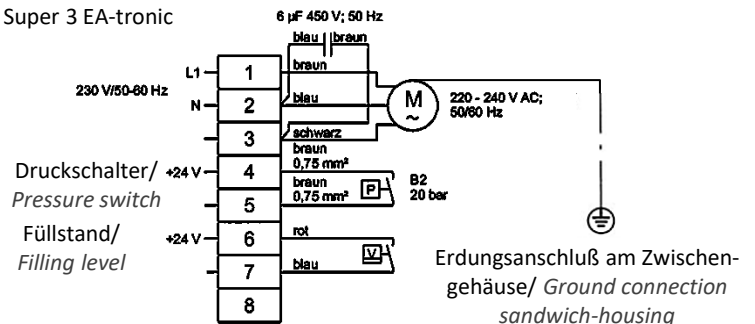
Super 3 EA-tronic

6 µF 450 V; 50 Hz

blau | braun

L1
230 V/50-60 Hz
N

1
2
3
4
5
6
7
8

braun
blau
schwarz
braun
0,75 mm²
braun
0,75 mm²
rot
blau

M
~

220 - 240 V AC;
50/60 Hz

Druckschalter/
*Pressure switch*
+24 V

P
B2
20 bar

Füllstand/
*Filling level*
+24 V

V

Erdungsanschluß am Zwischengehäuse/ *Ground connection sandwich-housing*